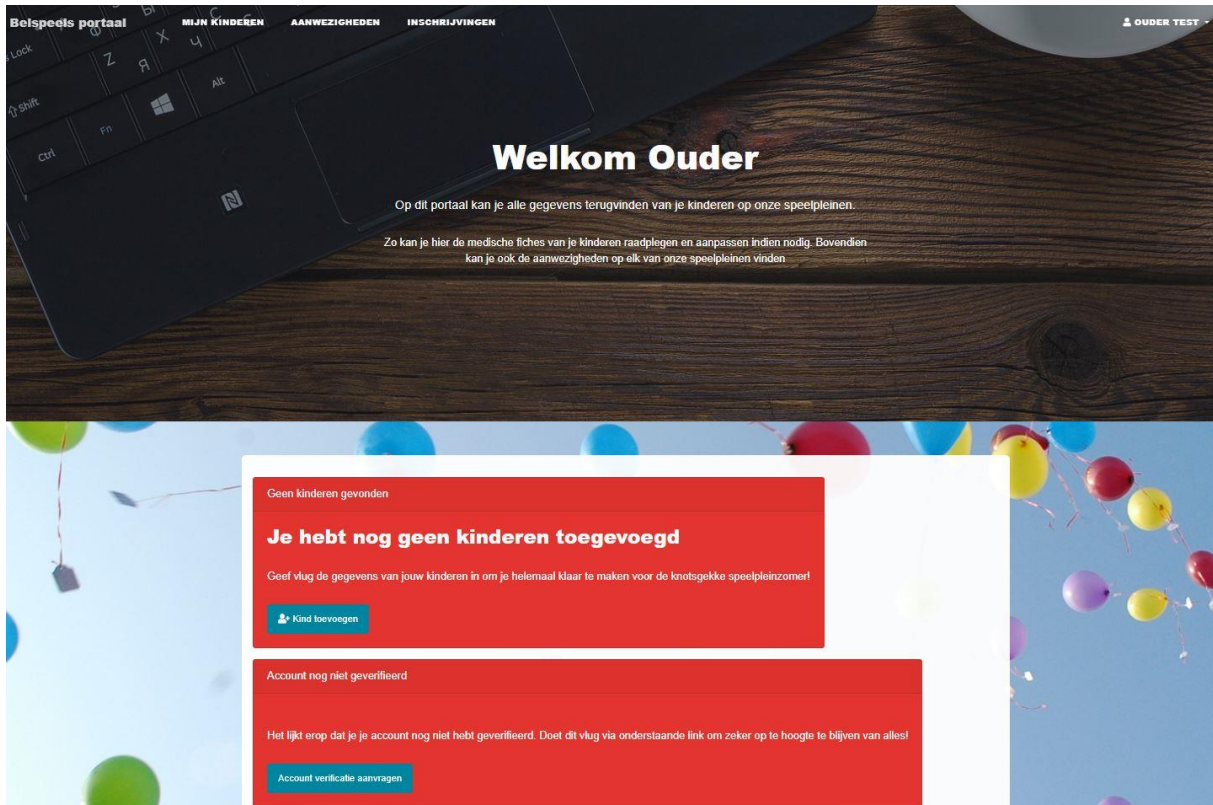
Belspeels portaal MIJN KINDEREN AANWEZIGHEDEN INSCHRIJVINGEN OUDER TEST

Welkom Ouder

Op dit portaal kan je alle gegevens terugvinden van je kinderen op onze speelpleinen.

Zo kan je hier de medische fiches van je kinderen raadplegen en aanpassen indien nodig. Bovendien kan je ook de aanwezigheden op elk van onze speelpleinen vinden

Geen kinderen gevonden

Je hebt nog geen kinderen toegevoegd

Geef vlug de gegevens van jouw kinderen in om je helemaal klaar te maken voor de knotsgekke speelpleinzomer!

Kind toevoegen

Account nog niet geverifieerd

Het lijkt erop dat je je account nog niet hebt geverifieerd. Doet dit vlug via onderstaande link om zeker op te hoogte te blijven van alles!

Account verificatie aanvragen